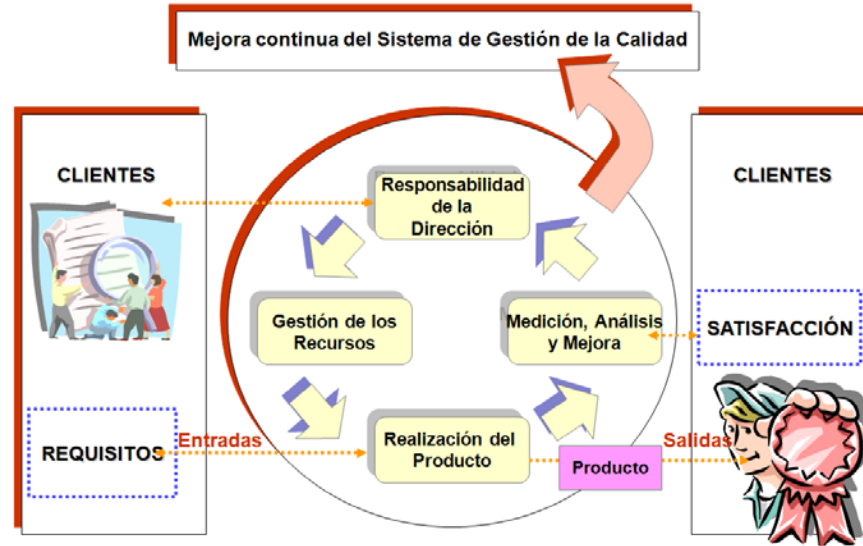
Mejora continua del Sistema de Gestión de la Calidad

CLIENTES

Responsabilidad de la Dirección

CLIENTES

Gestión de los Recursos

Medición, Análisis y Mejora

SATISFACCIÓN

REQUISITOS

Entradas

Realización del Producto

Salidas

Producto